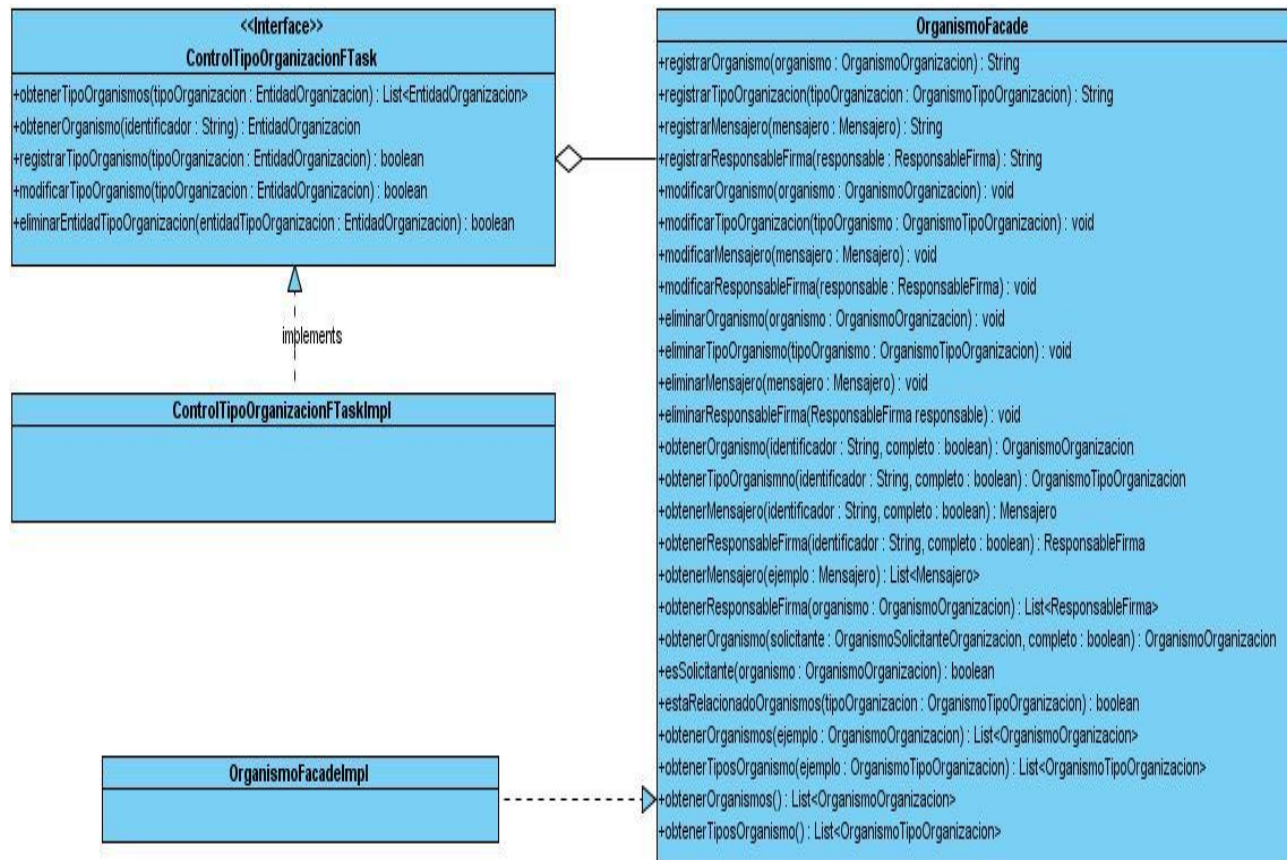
<<Interface>>
ControlTipoOrganizacionFTask

+obtenerTipoOrganismos(tipoOrganizacion : EntidadOrganizacion) : List<EntidadOrganizacion>
+obtenerOrganismo(identificador : String) : EntidadOrganizacion
+registrarTipoOrganismo(tipoOrganizacion : EntidadOrganizacion) : boolean
+modificarTipoOrganismo(tipoOrganizacion : EntidadOrganizacion) : boolean
+eliminarEntidadTipoOrganizacion(entidadTipoOrganizacion : EntidadOrganizacion) : boolean

implements

ControlTipoOrganizacionFTaskImpl

OrganismoFacadeImpl

OrganismoFacade

+registrarOrganismo(organismo : OrganismoOrganizacion) : String
+registrarTipoOrganizacion(tipoOrganizacion : OrganismoTipoOrganizacion) : String
+registrarMensajero(mensajero : Mensajero) : String
+registrarResponsableFirma(responsable : ResponsableFirma) : String
+modificarOrganismo(organismo : OrganismoOrganizacion) : void
+modificarTipoOrganizacion(tipoOrganismo : OrganismoTipoOrganizacion) : void
+modificarMensajero(mensajero : Mensajero) : void
+modificarResponsableFirma(responsable : ResponsableFirma) : void
+eliminarOrganismo(organismo : OrganismoOrganizacion) : void
+eliminarTipoOrganismo(tipoOrganismo : OrganismoTipoOrganizacion) : void
+eliminarMensajero(mensajero : Mensajero) : void
+eliminarResponsableFirma(ResponsableFirma responsable) : void
+obtenerOrganismo(identificador : String, completo : boolean) : OrganismoOrganizacion
+obtenerTipoOrganismno(identificador : String, completo : boolean) : OrganismoTipoOrganizacion
+obtenerMensajero(identificador : String, completo : boolean) : Mensajero
+obtenerResponsableFirma(identificador : String, completo : boolean) : ResponsableFirma
+obtenerMensajero(ejemplo : Mensajero) : List<Mensajero>
+obtenerResponsableFirma(organismo : OrganismoOrganizacion) : List<ResponsableFirma>
+obtenerOrganismo(solicitante : OrganismoSolicitanteOrganizacion, completo : boolean) : OrganismoOrganizacion
+esSolicitante(organismo : OrganismoOrganizacion) : boolean
+estaRelacionadoOrganismos(tipoOrganizacion : OrganismoTipoOrganizacion) : boolean
+obtenerOrganismos(ejemplo : OrganismoOrganizacion) : List<OrganismoOrganizacion>
+obtenerTiposOrganismo(ejemplo : OrganismoTipoOrganizacion) : List<OrganismoTipoOrganizacion>
+obtenerOrganismos() : List<OrganismoOrganizacion>
+obtenerTiposOrganismo() : List<OrganismoTipoOrganizacion>